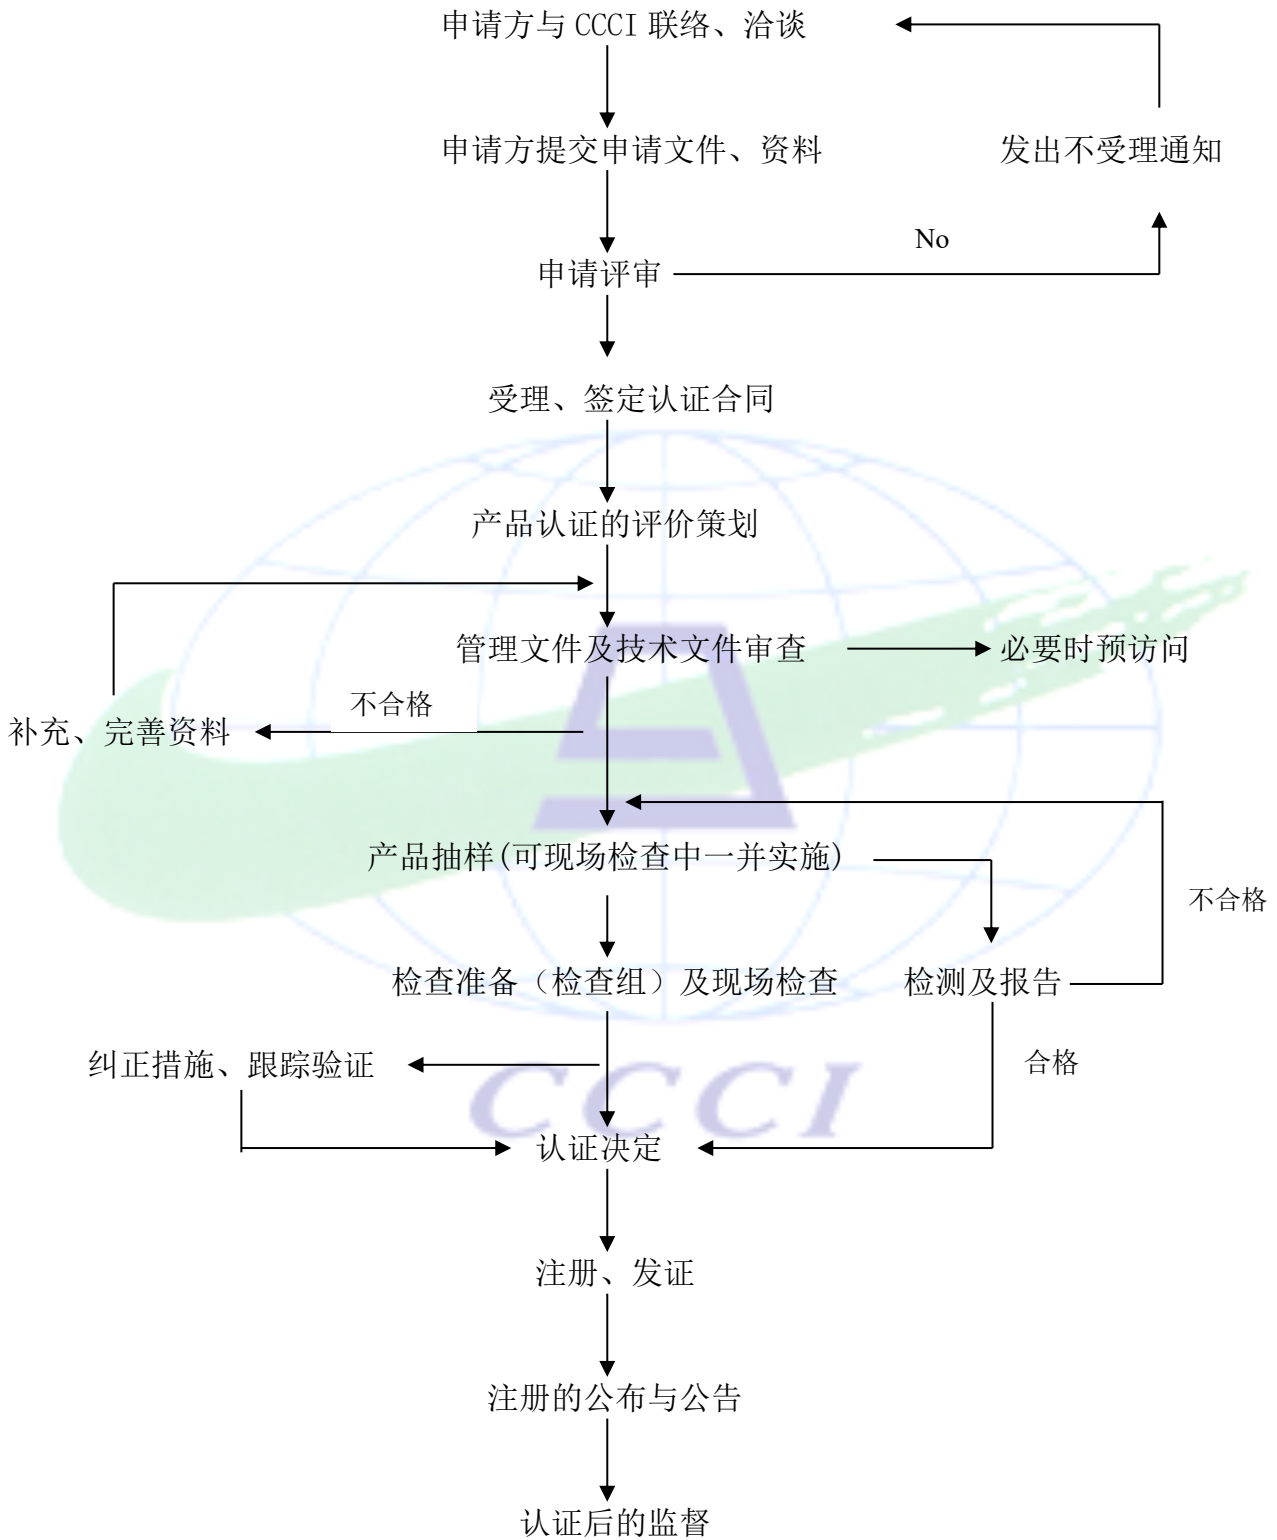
申请方与 CCCI 联络、洽谈

申请方提交申请文件、资料

发出不受理通知

No

申请评审

受理、签定认证合同

产品认证的评价策划

管理文件及技术文件审查

必要时预访问

不合格

补充、完善资料

产品抽样(可现场检查中一并实施)

不合格

检查准备（检查组）及现场检查

检测及报告

纠正措施、跟踪验证

合格

CCCI

认证决定

注册、发证

注册的公布与公告

认证后的监督